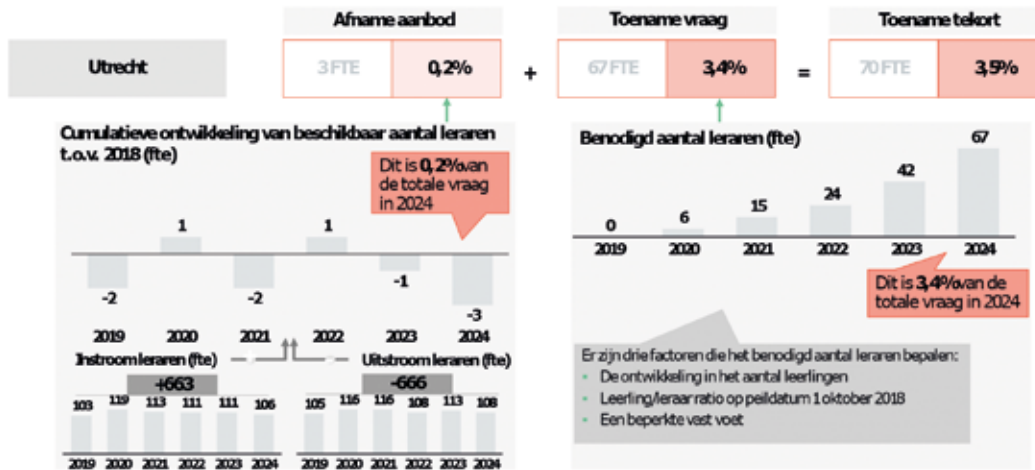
Afname aanbod

Toename vraag

Toename tekort

Utrecht

3 FTE | 0,2%

+

67 FTE | 3,4%

=

70 FTE | 3,5%

Cumulatieve ontwikkeling van beschikbaar aantal leraren t.o.v. 2018 (fte)

Dit is 0,2% van de totale vraag in 2024

-2, 1, -2, 1, -1, -3

2019 2020 2021 2022 2023 2024

Instroom leraren (fte)

+663

103 119 113 111 111 106

2019 2020 2021 2022 2023 2024

Uitstroom leraren (fte)

-666

105 116 116 108 113 108

2019 2020 2021 2022 2023 2024

Benodigd aantal leraren (fte)

0 6 15 24 42 67

2019 2020 2021 2022 2023 2024

Dit is 3,4% van de totale vraag in 2024

Er zijn drie factoren die het benodigd aantal leraren bepalen:
- De ontwikkeling in het aantal leerlingen
- Leerling/leraar ratio op peildatum 1 oktober 2018
- Een beperkte vast voet